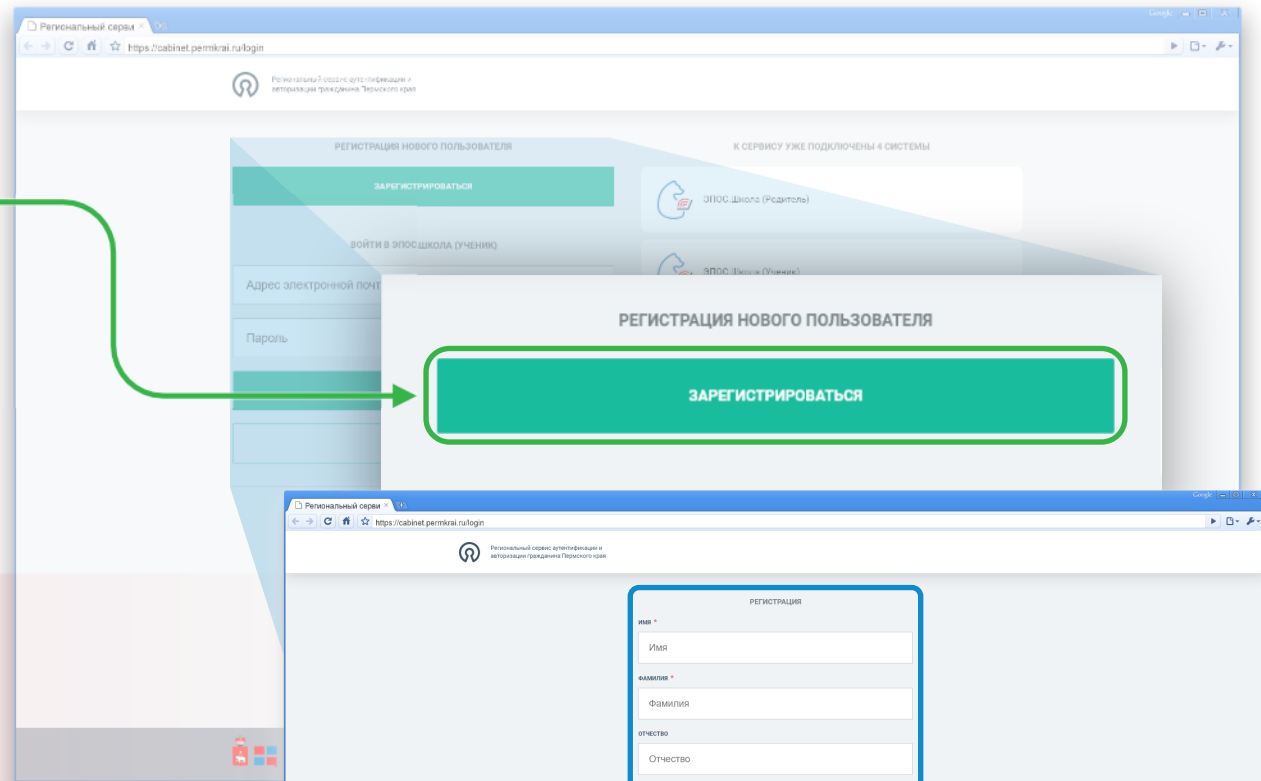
Региональный серви ×

Google

https://cabinet.permkrai.ru/login

Региональный сервис аутентификации и авторизации гражданина Пермского края

РЕГИСТРАЦИЯ НОВОГО ПОЛЬЗОВАТЕЛЯ

ЗАРЕГИСТРИРОВАТЬСЯ

ВОЙТИ В ЭПОС.ШКОЛА (УЧЕНИК)

Адрес электронной почт

Пароль

К СЕРВИСУ УЖЕ ПОДКЛЮЧЕНЫ 4 СИСТЕМЫ

ЭПОС.Школа (Родитель)

ЭПОС.Школа (Ученик)

РЕГИСТРАЦИЯ НОВОГО ПОЛЬЗОВАТЕЛЯ

ЗАРЕГИСТРИРОВАТЬСЯ

Региональный серви ×

Google

https://cabinet.permkrai.ru/login

Региональный сервис аутентификации и авторизации гражданина Пермского края

РЕГИСТРАЦИЯ

ИМЯ *

Имя

ФАМИЛИЯ *

Фамилия

ОТЧЕСТВО

Отчество